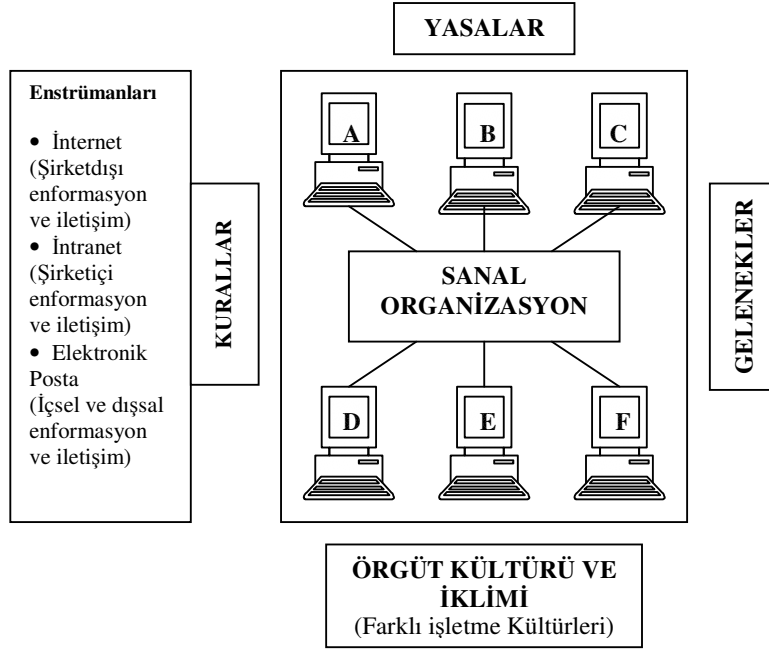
YASALAR

Enstrümanları

• İnternet (Şirketdışı enformasyon ve iletişim)
• İntranet (Şirketiçi enformasyon ve iletişim)
• Elektronik Posta (İçsel ve dışsal enformasyon ve iletişim)

KURALLAR

A

B

C

SANAL ORGANİZASYON

D

E

F

GELENEKLER

ÖRGÜT KÜLTÜRÜ VE İKLİMİ
(Farklı işletme Kültürleri)